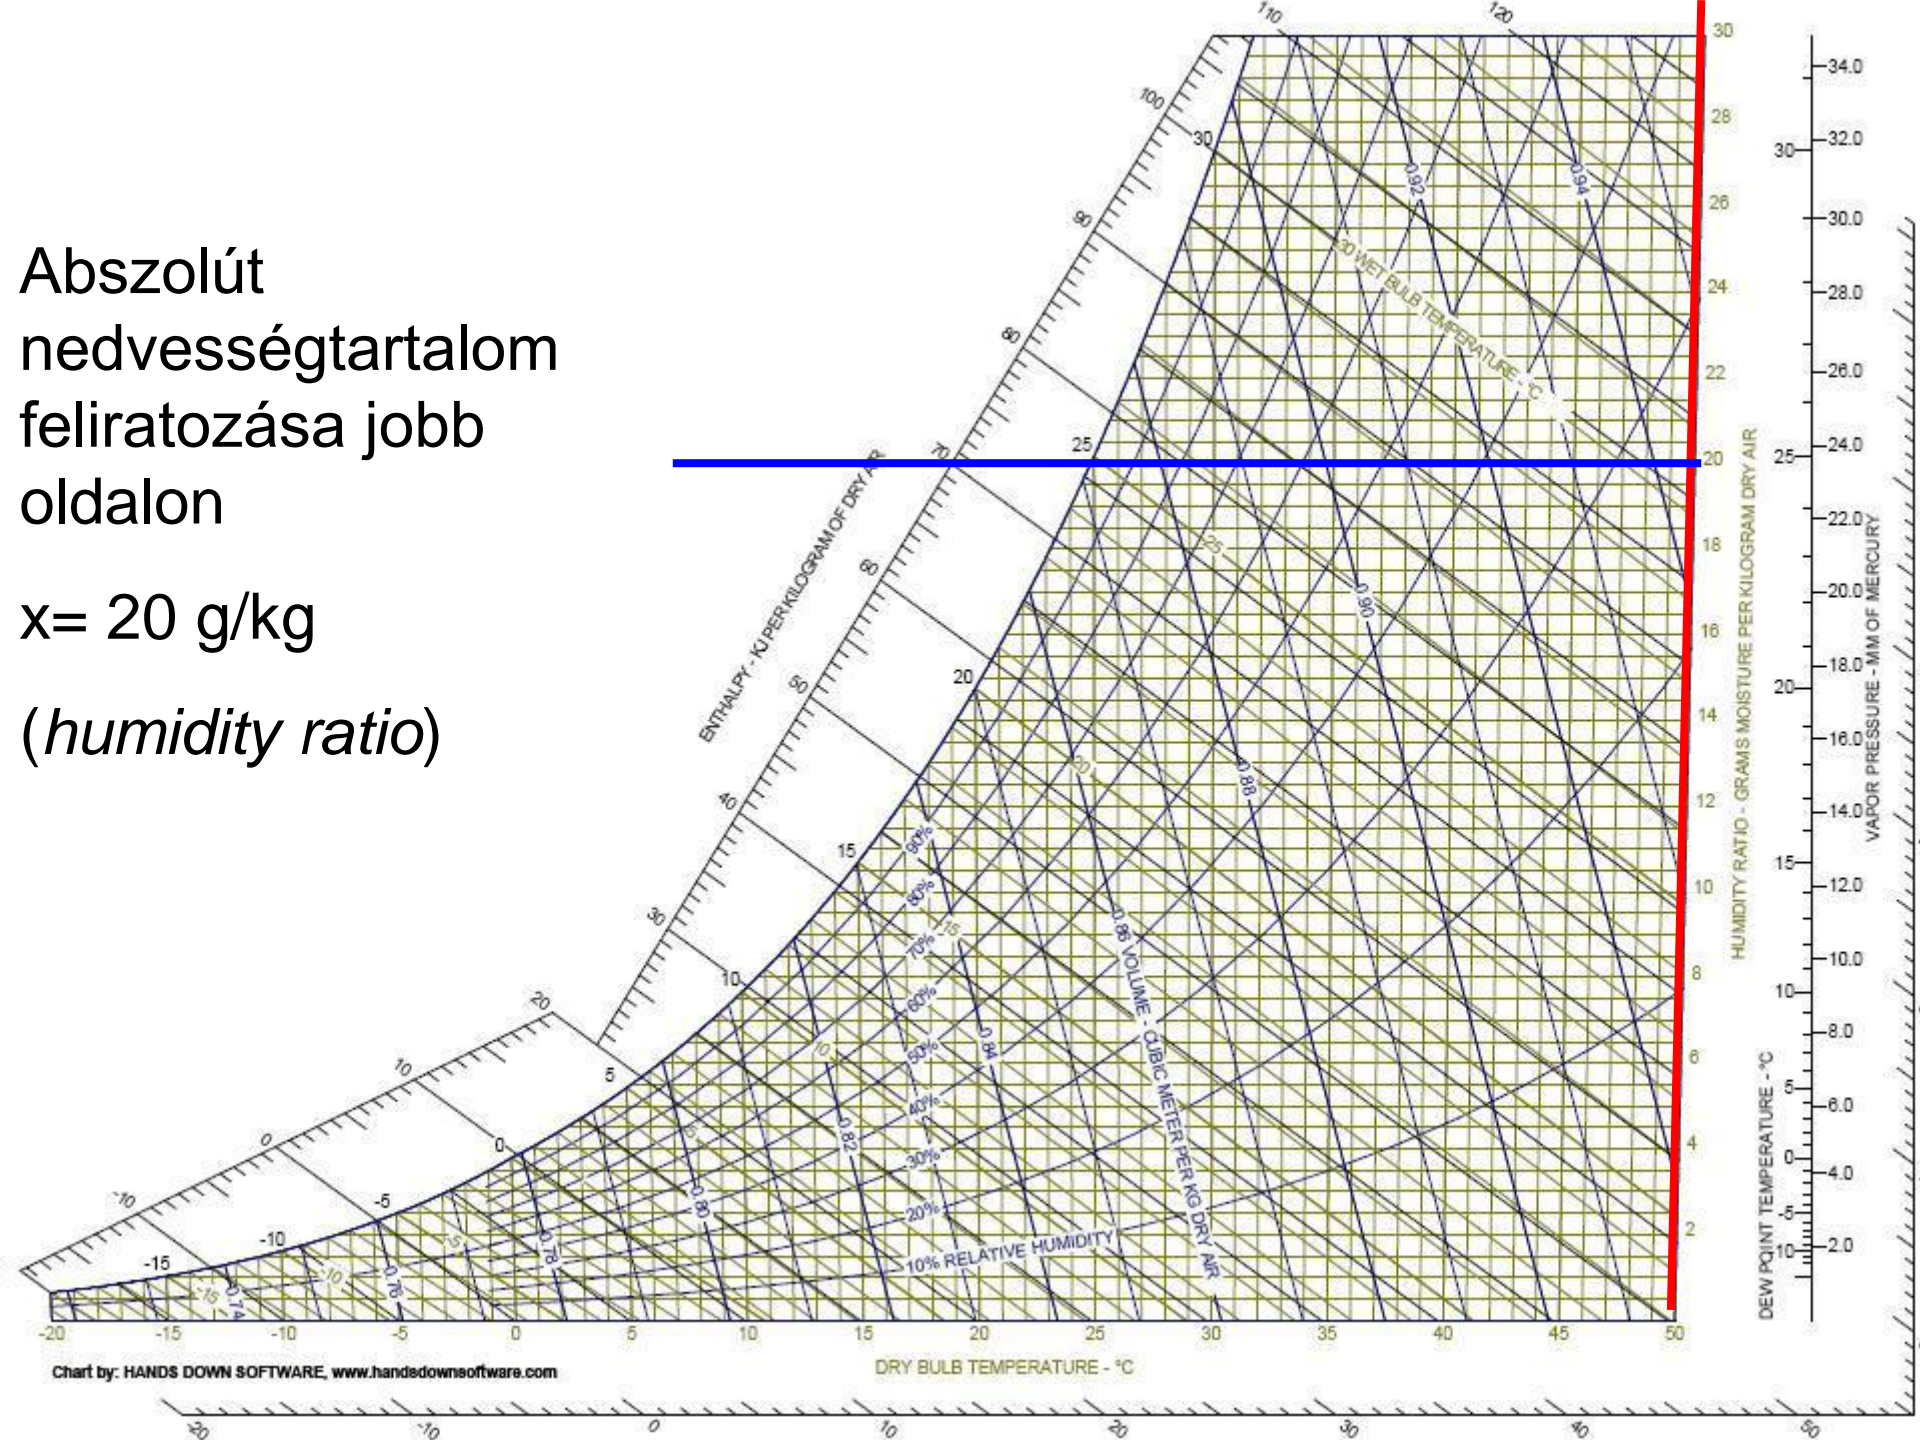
Abszolút nedvességtartalom feliratozása jobb oldalon

x= 20 g/kg

(*humidity ratio*)

110
120
100
30
90
80
70
25
60
ENTHALPY - KJ PER KILOGRAM OF DRY AIR
50
20
40
15
30
10
20
5
10
0
0
-5
-10
-10
-15
-20

30
28
26
24
22
20
18
16
14
12
10
8
6
4
2

HUMIDITY RATIO - GRAMS MOISTURE PER KILOGRAM DRY AIR

0.92
0.94
30 WET BULB TEMPERATURE - °C
25
0.90
20
0.88
0.86 VOLUME - CUBIC METER PER KG DRY AIR
0.84
0.82
0.80
0.78
0.76
0.74
90%
80%
70%
60%
50%
40%
30%
20%
10% RELATIVE HUMIDITY
15
10
5
0
-5
-10
-15

-20 -15 -10 -5 0 5 10 15 20 25 30 35 40 45 50
DRY BULB TEMPERATURE - °C

Chart by: HANDS DOWN SOFTWARE, www.handsdownsoftware.com

30
25
20
15
10
5
0
-5
-10
DEW POINT TEMPERATURE - °C

34.0
32.0
30.0
28.0
26.0
24.0
22.0
20.0
18.0
16.0
14.0
12.0
10.0
8.0
6.0
4.0
2.0
VAPOR PRESSURE - MM OF MERCURY

-20 -10 0 10 20 30 40 50